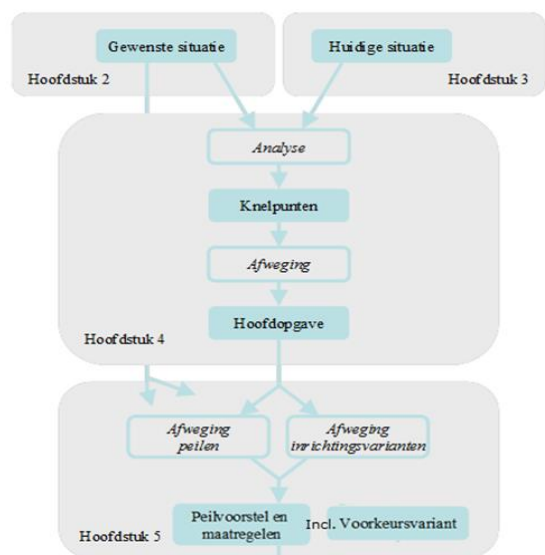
Gewenste situatie

Hoofdstuk 2

Huidige situatie

Hoofdstuk 3

Analyse

Knelpunten

Afweging

Hoofdopgave

Hoofdstuk 4

Afweging peilen

Afweging inrichtingsvarianten

Peilvoorstel en maatregelen

Incl. Voorkeursvariant

Hoofdstuk 5